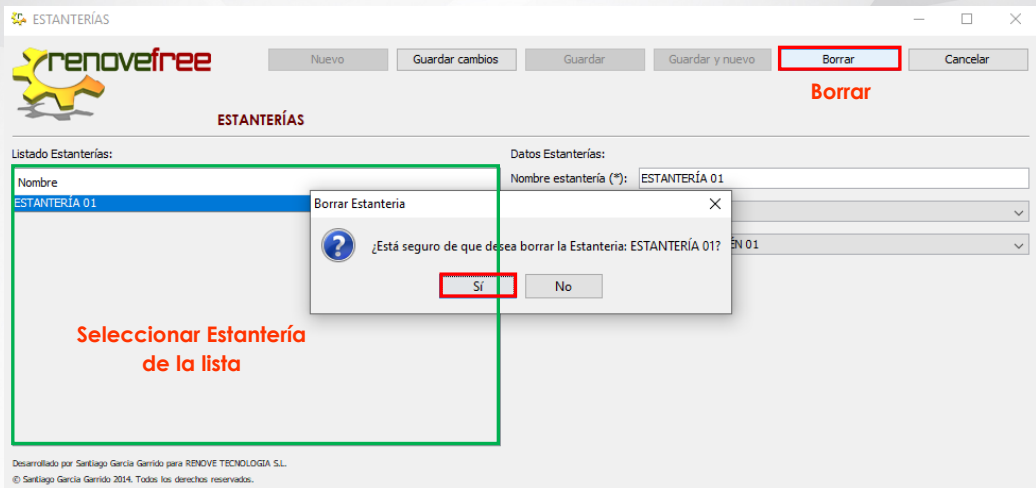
ESTANTERÍAS

renovefree

Nuevo
Guardar cambios
Guardar
Guardar y nuevo
Borrar
Cancelar

Borrar

ESTANTERÍAS

Listado Estanterías:

Nombre
ESTANTERÍA 01

Datos Estanterías:
Nombre estantería (*): ESTANTERÍA 01

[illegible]ÉN 01

Borrar Estanteria

¿Está seguro de que desea borrar la Estanteria: ESTANTERÍA 01?

Sí
No

Seleccionar Estantería de la lista

Desarrollado por Santiago García Garrido para RENOVE TECNOLOGIA S.L.
© Santiago García Garrido 2014. Todos los derechos reservados.